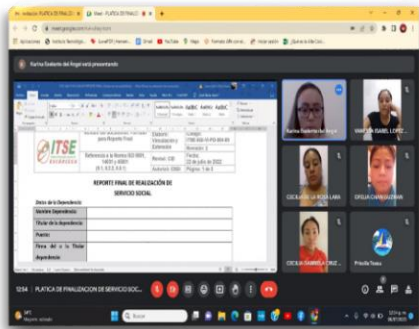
Karina Elizabeth del Ángel está presentando

ITSE

Referencia a la Norma ISO 9001, 14001 y 45001

REPORTE FINAL DE REALIZACIÓN DE SERVICIO SOCIAL

Datos de la Dependencia

| Nombre Dependencia |  |
|---|---|
| Titular de la dependencia |  |
| Puesto |  |
| Firma del o la Titular Dependencia |  |

Fecha: 22 de julio de 2022

Página: 1 de 3

Karina Elizabeth del Ángel

MARTHA ISABEL LOPEZ

CECILIA DE LA ROSA LARA

OFELIA CHAN GUZMAN

CECILIA GABRIELA CRUZ

Priscila Texas

12:54 | PLATICA DE FINALIZACION DE SERVICIO SOC...

Buscar